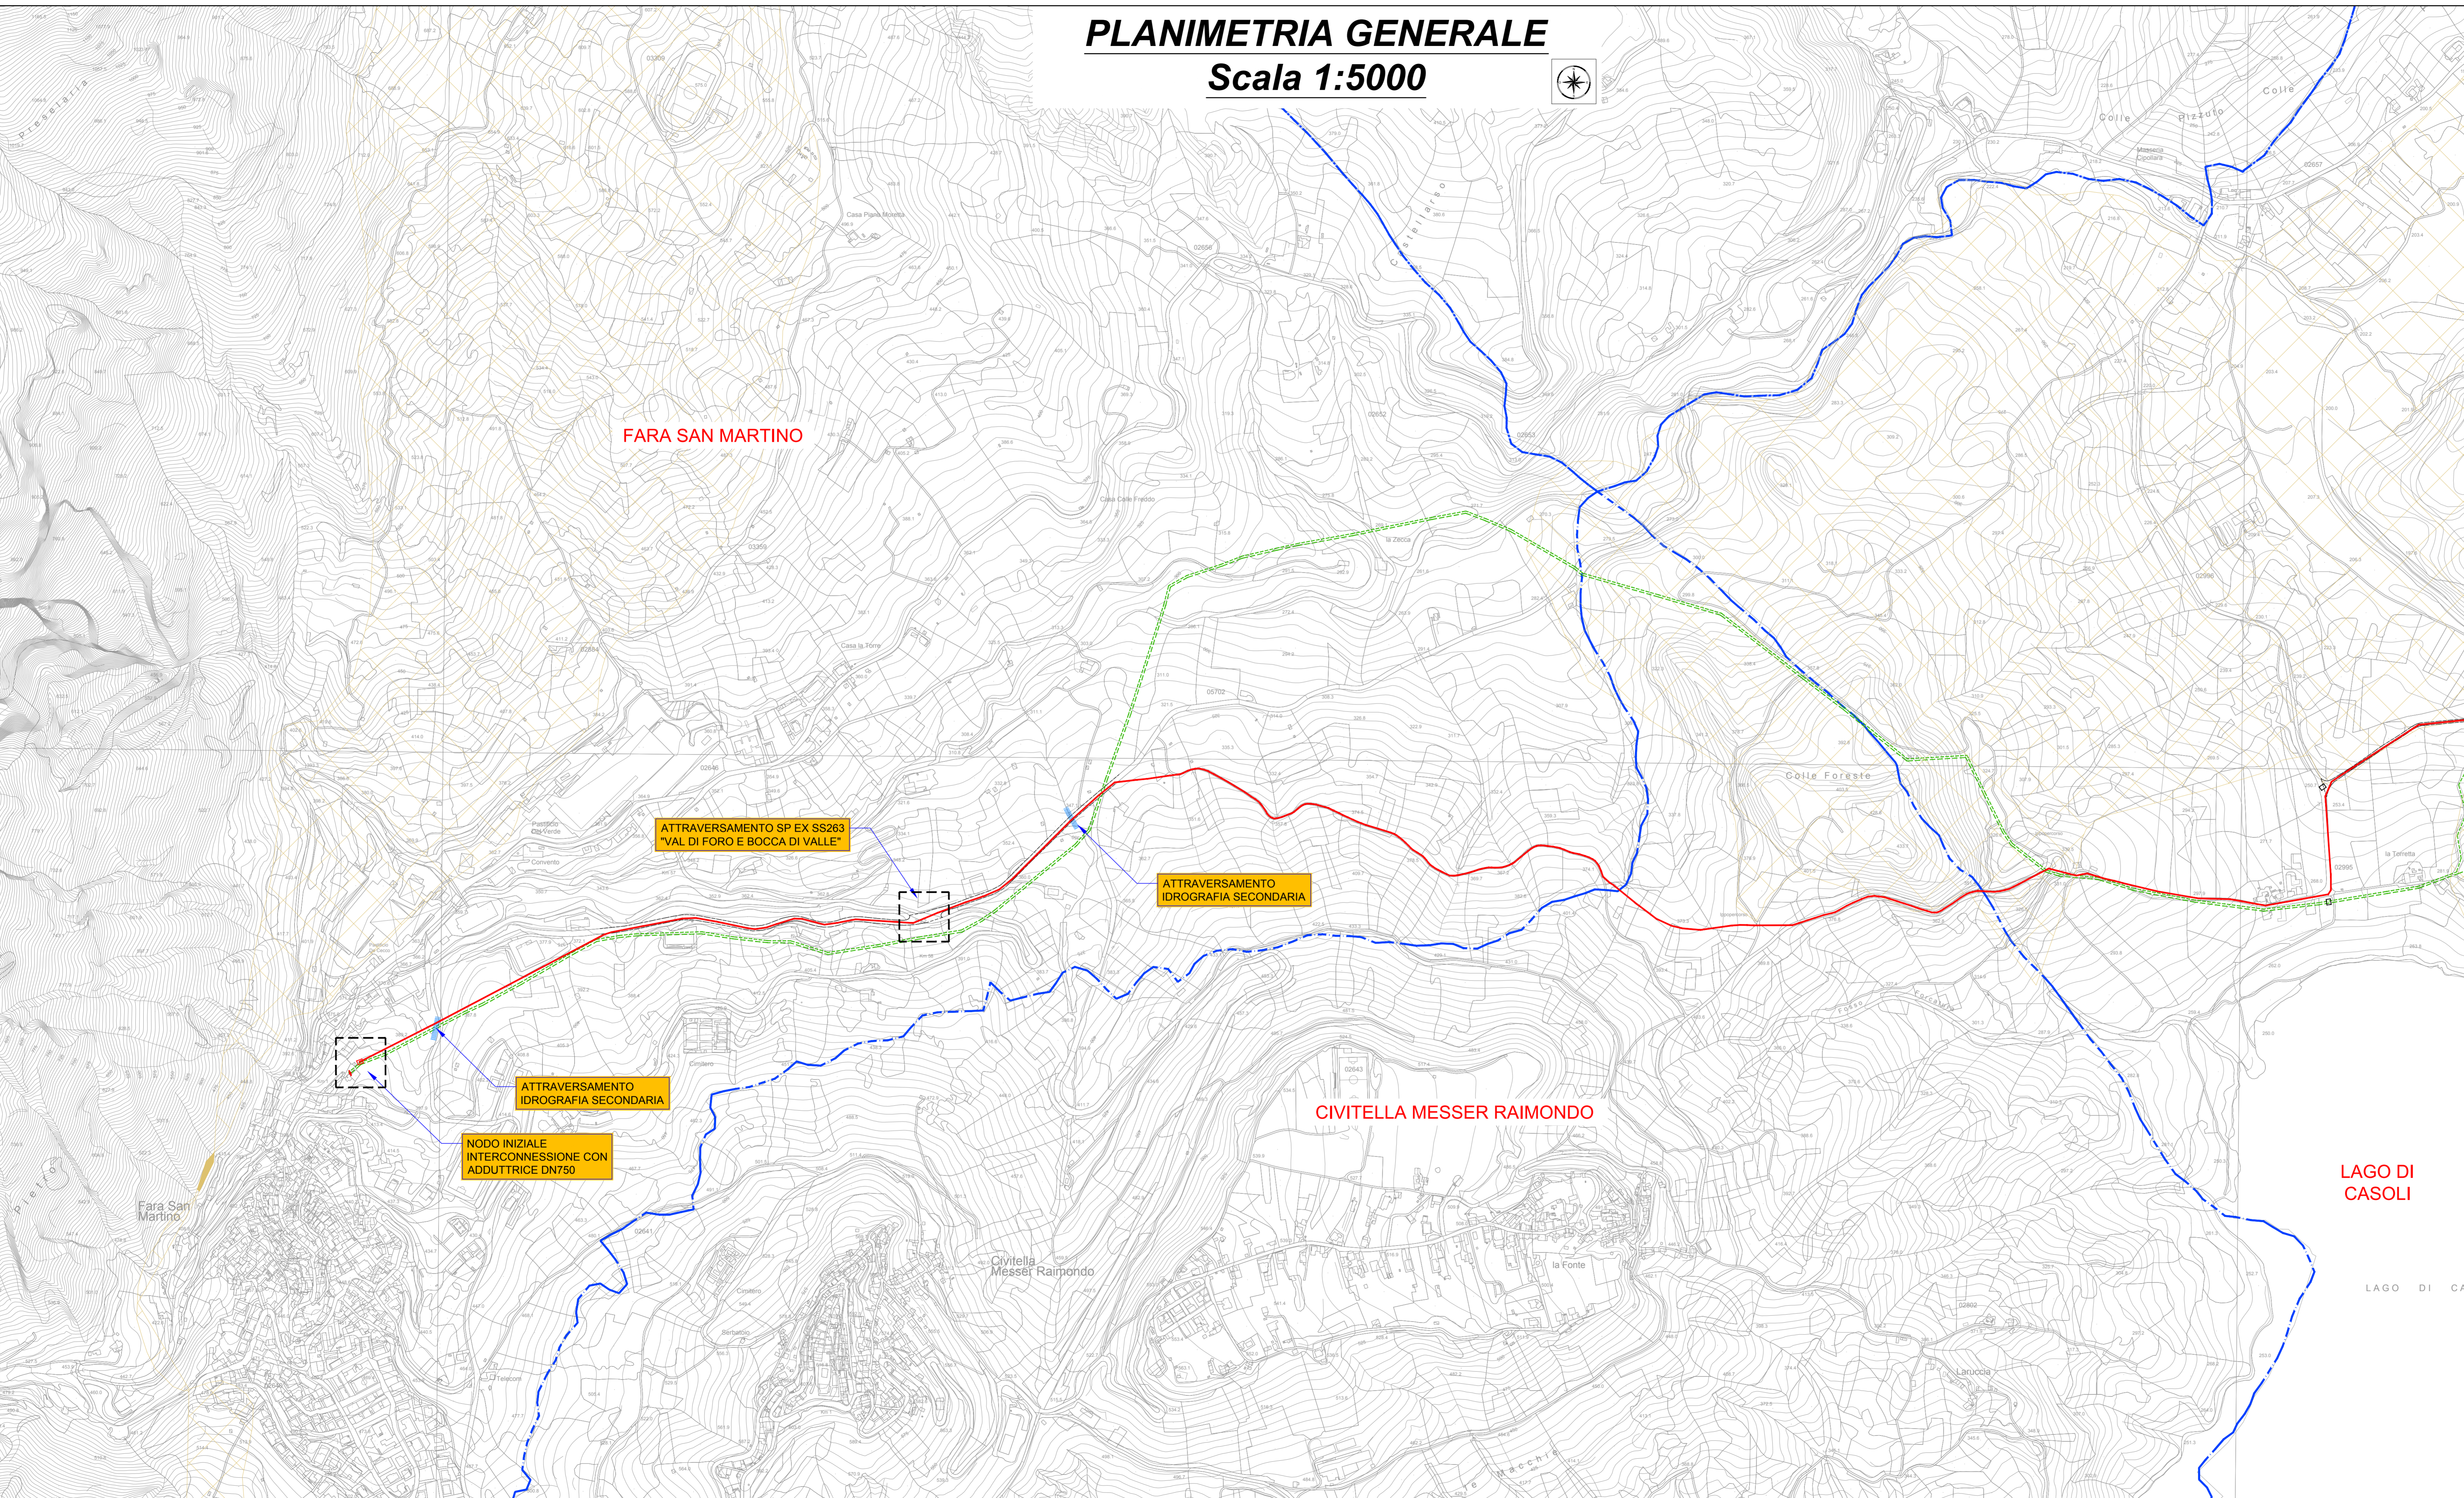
PLANIMETRIA GENERALE
Scala 1:5000

FARA SAN MARTINO

ATTRAVERSAMENTO SP EX SS263 "VAL DI FORO E BOCCA DI VALLE"

ATTRAVERSAMENTO IDROGRAFIA SECONDARIA

ATTRAVERSAMENTO IDROGRAFIA SECONDARIA

NODO INIZIALE INTERCONNESSIONE CON ADDUTTRICE DN750

CIVITELLA MESSER RAIMONDO

LAGO DI CASOLI

Colle Foreste

Fara San Martino

Civitella Messer Raimondo

la Fonte

Colle

Colle

Rizzuto

LAGO DI CA